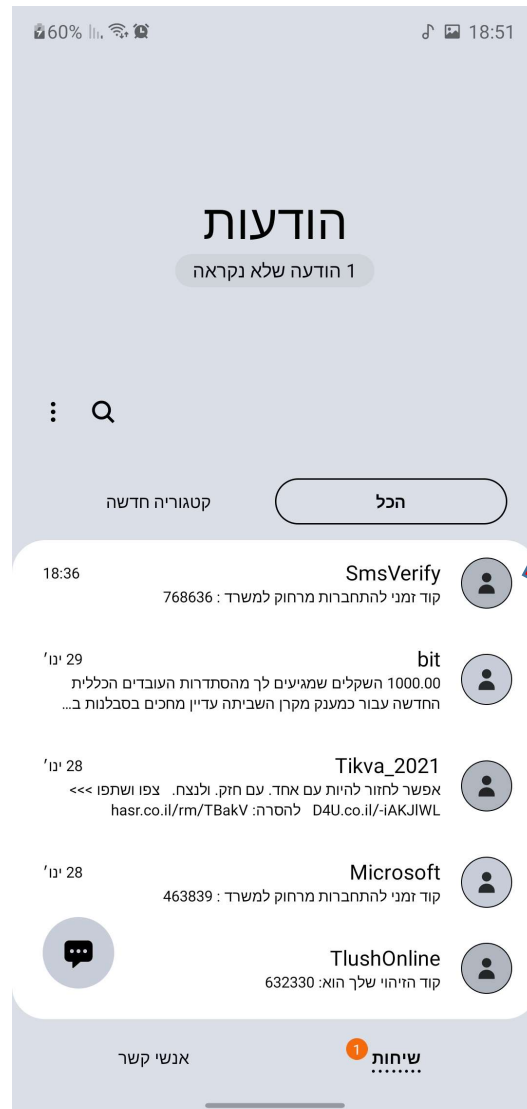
60% 18:51

הודעות
1 הודעה שלא נקראה

הכל
קטגוריה חדשה

SmsVerify
18:36
קוד זמני להתחברות מרחוק למשרד : 768636

bit
29 ינו'
1000.00 השקלים שמגיעים לך מהסתדרות העובדים הכללית החדשה עבור כמענק מקרן השביתה עדיין מחכים בסבלנות ב...

Tikva_2021
28 ינו'
אפשר לחזור להיות עם אחד. עם חזק. ולנצח. צפו ושתפו <<< D4U.co.il/-iAKJIWL להסרה: hasr.co.il/rm/TBakV

Microsoft
28 ינו'
קוד זמני להתחברות מרחוק למשרד : 463839

TlushOnline
קוד הזיהוי שלך הוא: 632330

שיחות 1
אנשי קשר